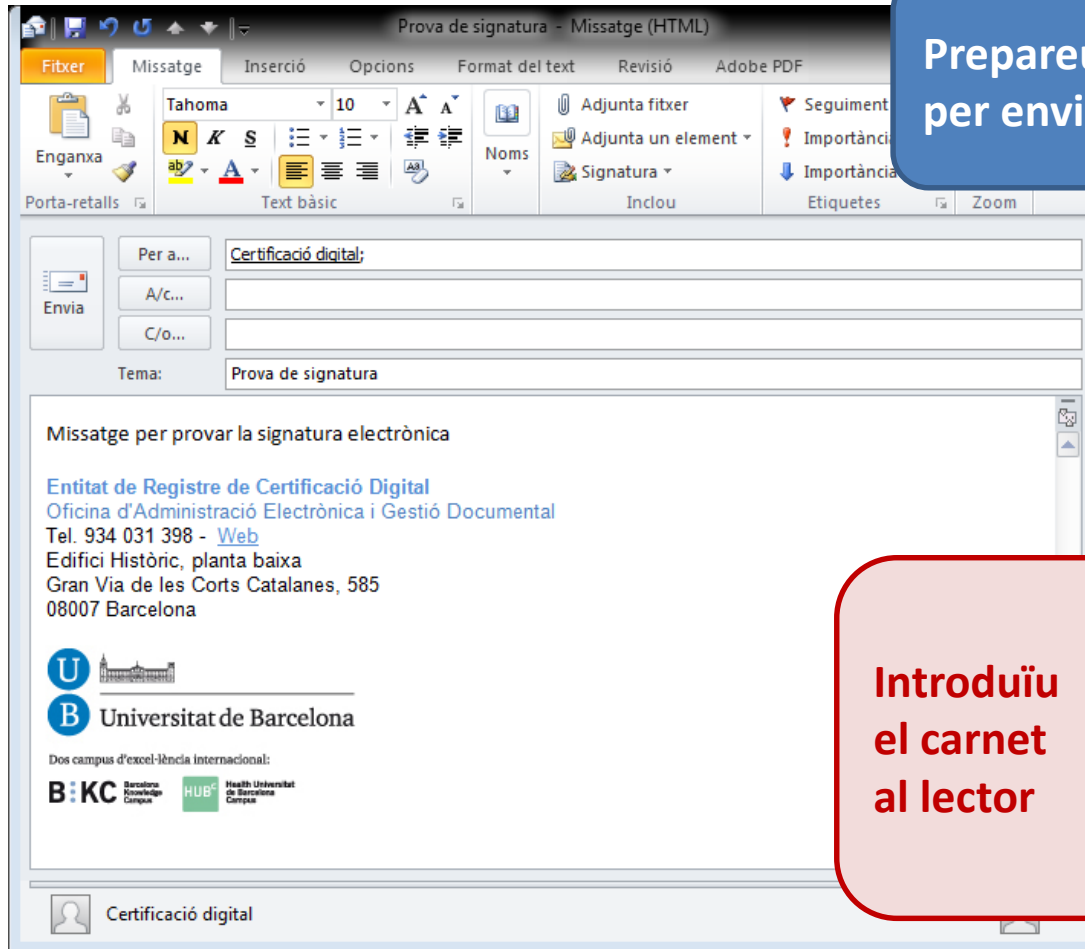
Prova de signatura - Missatge (HTML)

Prepareu
per envi

Fitxer | Missatge | Inserció | Opcions | Format del text | Revisió | Adobe PDF

Enganxa
Porta-retalls
Tahoma 10
N K S
Text bàsic
Noms
Adjunta fitxer
Adjunta un element
Signatura
Inclou
Seguiment
Importànci
Importància
Etiquetes
Zoom

Envia
Per a... Certificació digital;
A/c...
C/o...
Tema: Prova de signatura

Missatge per provar la signatura electrònica

Entitat de Registre de Certificació Digital
Oficina d'Administració Electrònica i Gestió Documental
Tel. 934 031 398 - Web
Edifici Històric, planta baixa
Gran Via de les Corts Catalanes, 585
08007 Barcelona

Universitat de Barcelona

Dos campus d'excel·lència internacional:
B:KC Barcelona Knowledge Campus
HUB$^c$ Health Universitat de Barcelona Campus

Introduïu el carnet al lector

Certificació digital